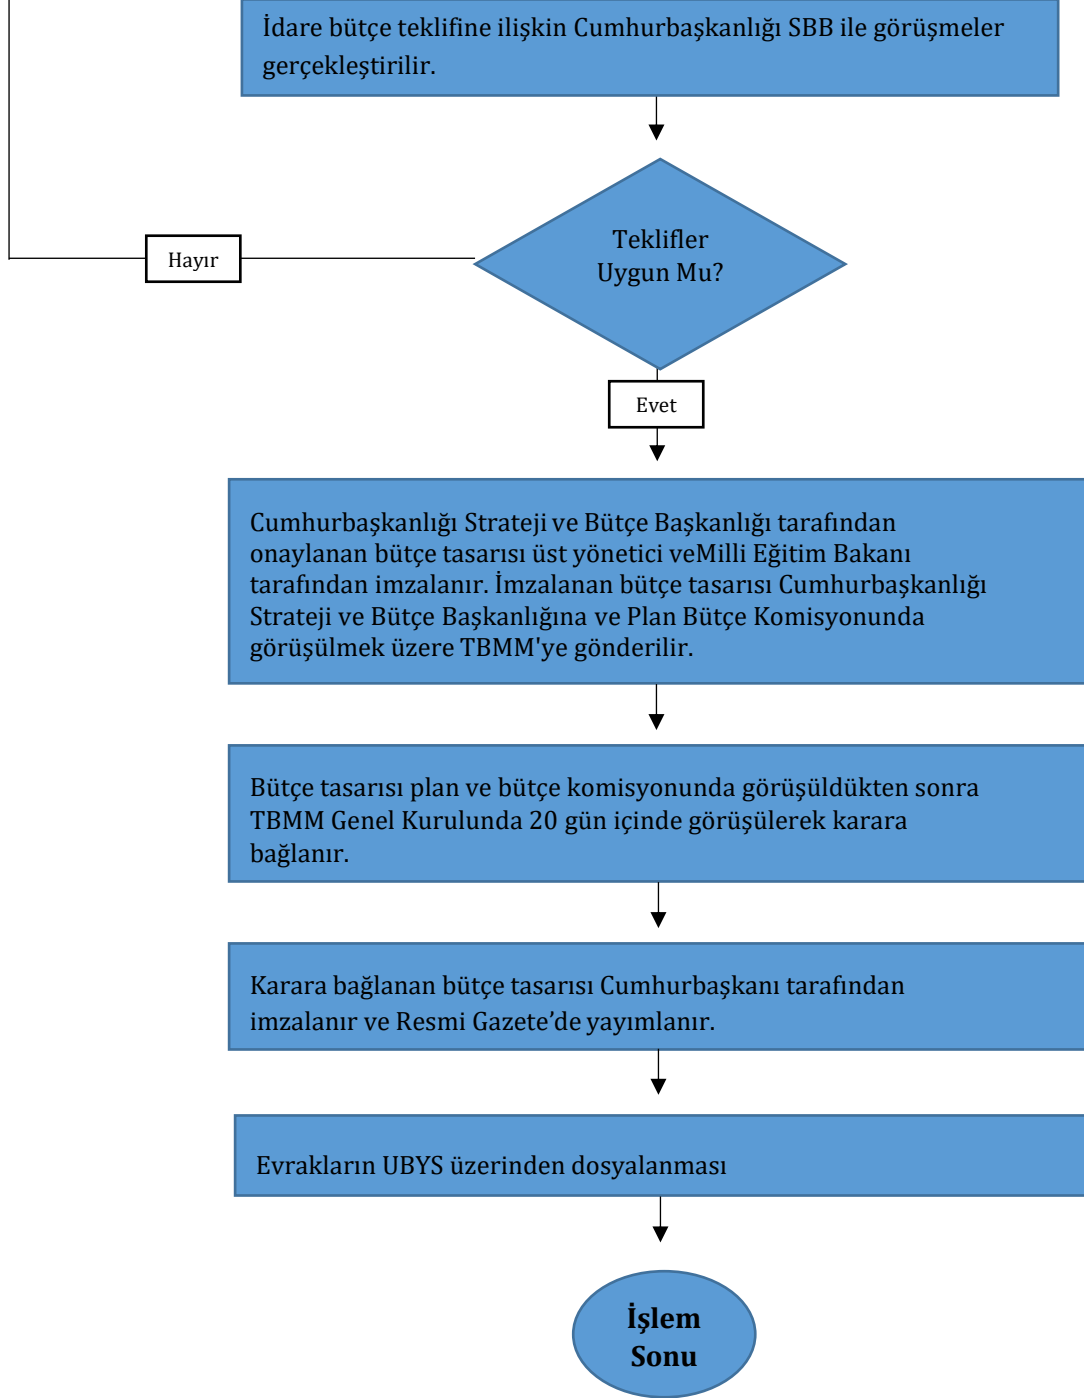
İdare bütçe teklifine ilişkin Cumhurbaşkanlığı SBB ile görüşmeler gerçekleştirilir.

Teklifler Uygun Mu?

Hayır

Evet

Cumhurbaşkanlığı Strateji ve Bütçe Başkanlığı tarafından onaylanan bütçe tasarısı üst yönetici veMilli Eğitim Bakanı tarafından imzalanır. İmzalanan bütçe tasarısı Cumhurbaşkanlığı Strateji ve Bütçe Başkanlığına ve Plan Bütçe Komisyonunda görüşülmek üzere TBMM'ye gönderilir.

Bütçe tasarısı plan ve bütçe komisyonunda görüşüldükten sonra TBMM Genel Kurulunda 20 gün içinde görüşülerek karara bağlanır.

Karara bağlanan bütçe tasarısı Cumhurbaşkanı tarafından imzalanır ve Resmi Gazete’de yayımlanır.

Evrakların UBYS üzerinden dosyalanması

İşlem Sonu